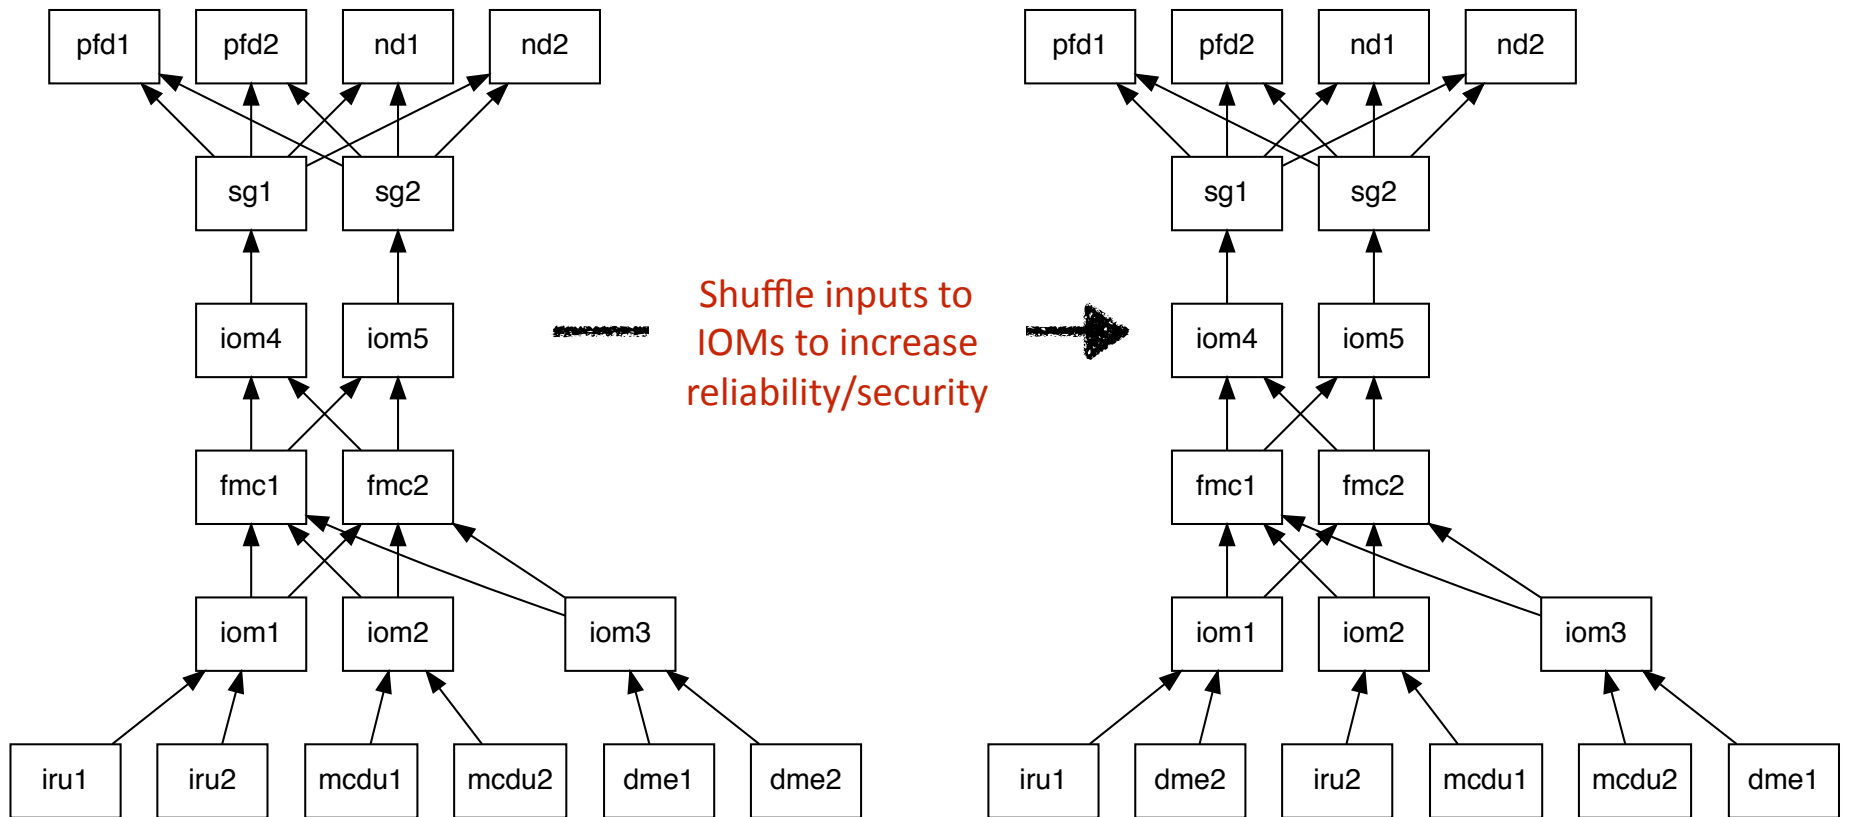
pfd1 pfd2 nd1 nd2

sg1 sg2

iom4 iom5

fmc1 fmc2

iom1 iom2 iom3

iru1 iru2 mcdu1 mcdu2 dme1 dme2

Shuffle inputs to IOMs to increase reliability/security

pfd1 pfd2 nd1 nd2

sg1 sg2

iom4 iom5

fmc1 fmc2

iom1 iom2 iom3

iru1 dme2 iru2 mcdu1 mcdu2 dme1